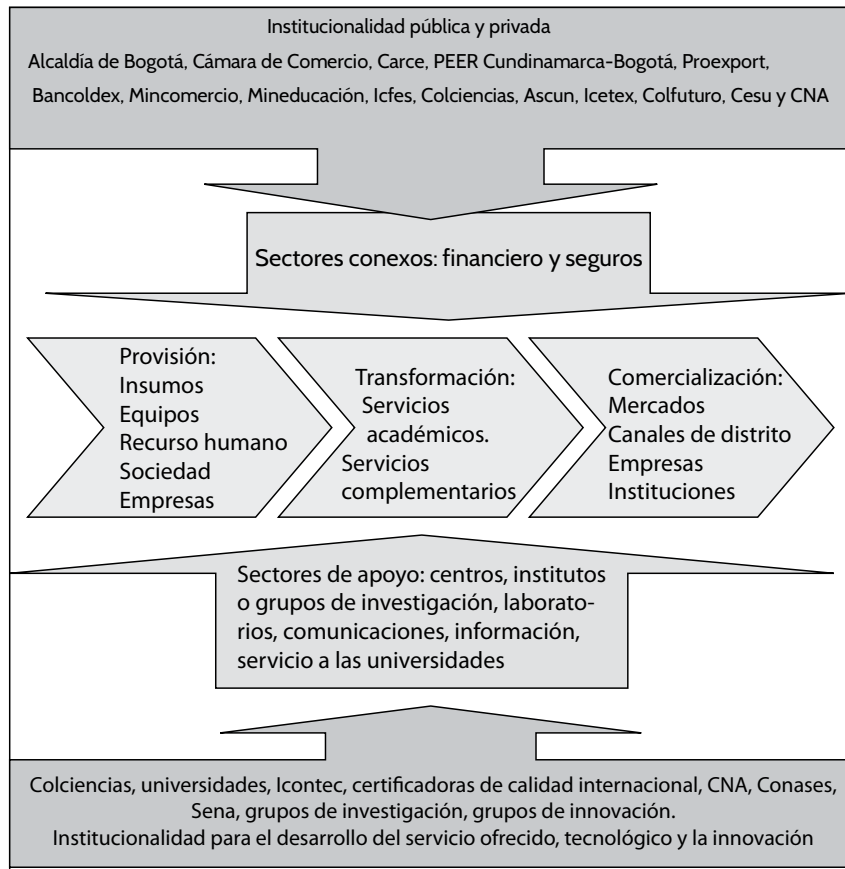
Institucionalidad pública y privada
Alcaldía de Bogotá, Cámara de Comercio, Carce, PEER Cundinamarca-Bogotá, Proexport, Bancoldex, Mincomercio, Mineducación, Icfes, Colciencias, Ascun, Icetex, Colfuturo, Cesu y CNA

Sectores conexos: financiero y seguros

Provisión:
Insumos
Equipos
Recurso humano
Sociedad
Empresas

Transformación:
Servicios académicos.
Servicios complementarios

Comercialización:
Mercados
Canales de distrito
Empresas
Instituciones

Sectores de apoyo: centros, institutos o grupos de investigación, laboratorios, comunicaciones, información, servicio a las universidades

Colciencias, universidades, Icontec, certificadoras de calidad internacional, CNA, Conases, Sena, grupos de investigación, grupos de innovación.
Institucionalidad para el desarrollo del servicio ofrecido, tecnológico y la innovación